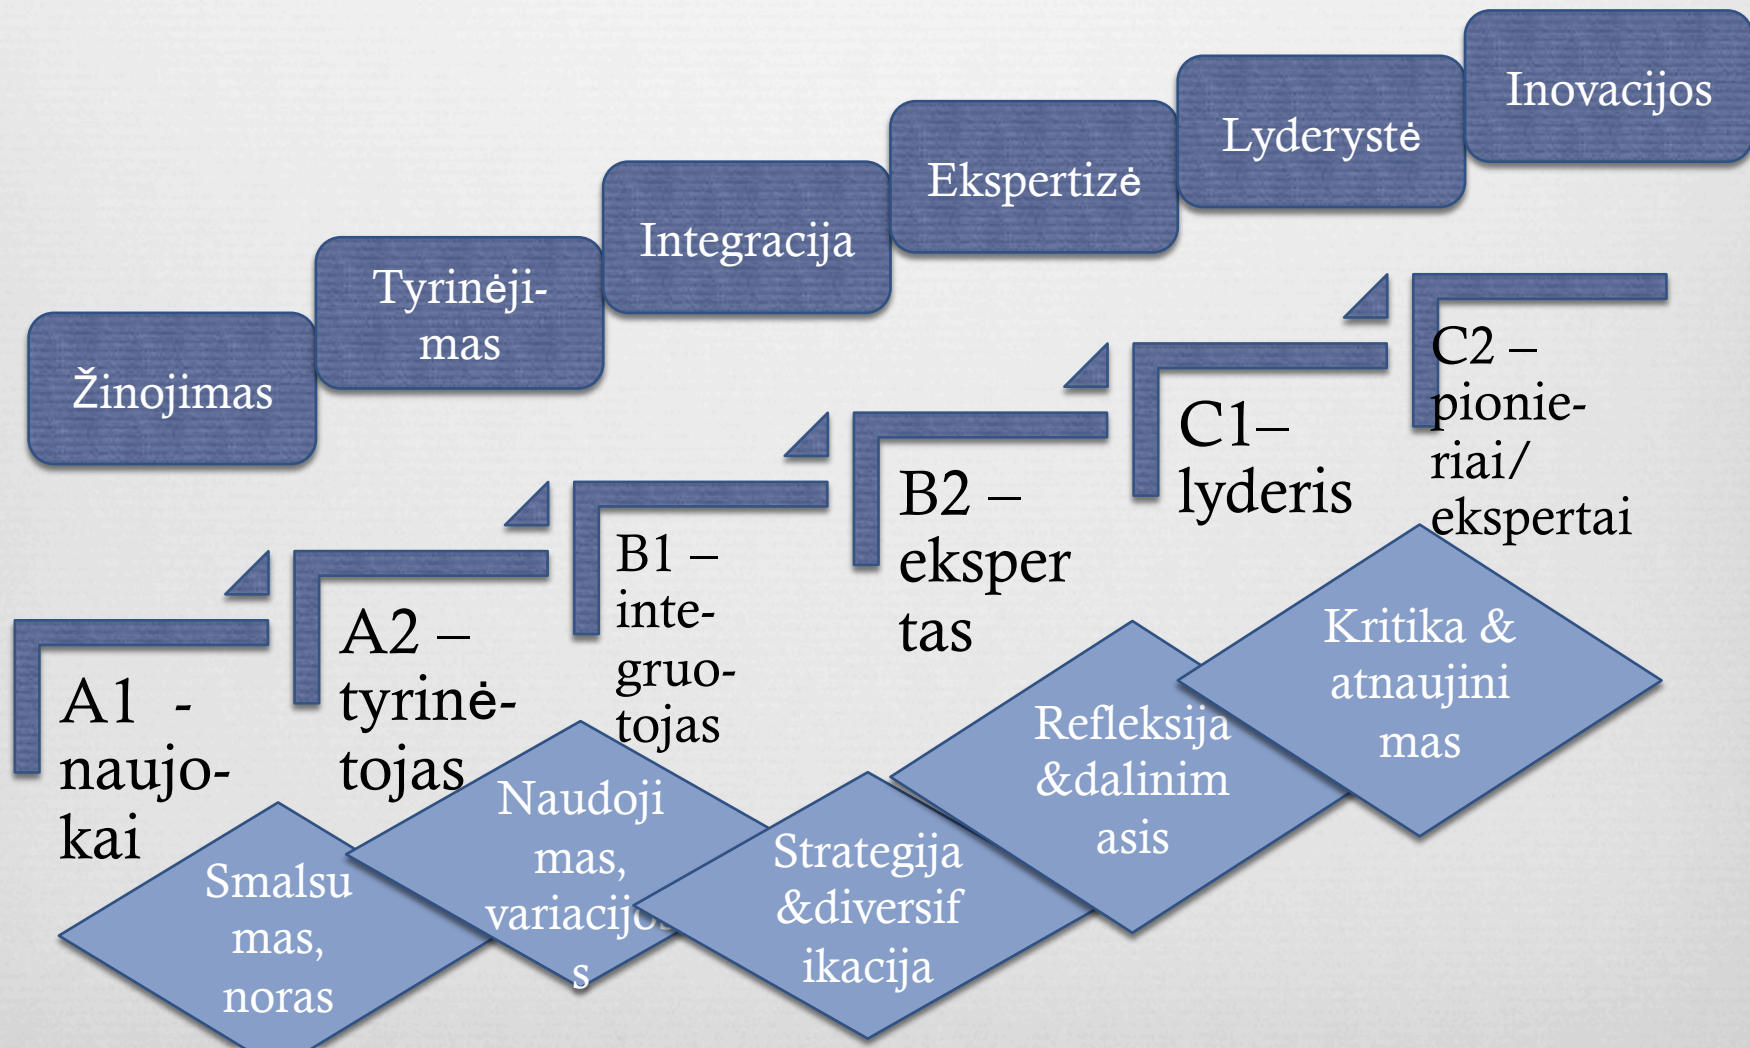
Žinojimas

Tyrinėjimas

Integracija

Ekspertizė

Lyderystė

Inovacijos

A1 - naujokai

A2 – tyrinėtojas

B1 – integruotojas

B2 – ekspertas

C1– lyderis

C2 – pionieriai/ ekspertai

Smalsumas, noras

Naudojimas, variacijos

Strategija &diversifikacija

Refleksija &dalinimasis

Kritika & atnaujinimas